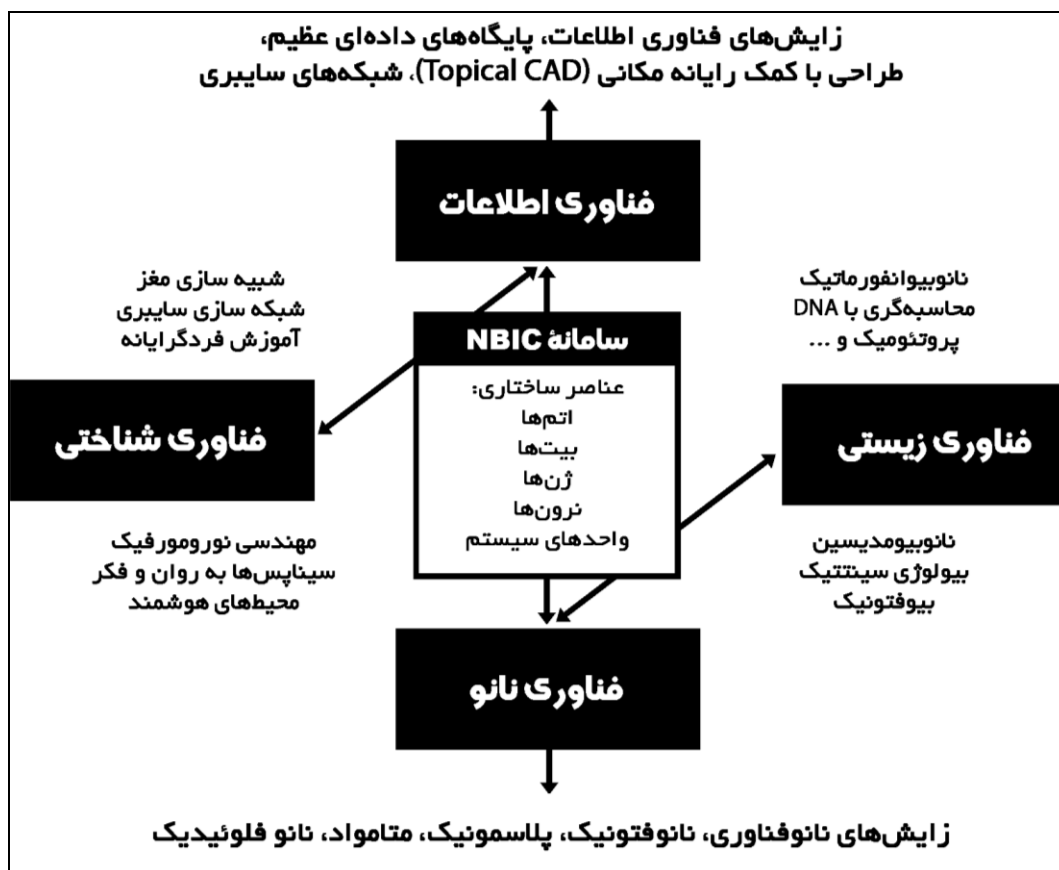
زایش‌های فناوری اطلاعات، پایگاه‌های داده‌ای عظیم، طراحی با کمک رایانه مکانی (Topical CAD)، شبکه‌های سایبری

فناوری اطلاعات

شبیه سازی مغز
شبکه سازی سایبری
آموزش فردگرایانه

نانوبیوانفورماتیک
محاسبه‌گری با DNA
پروتئومیک و ...

سامانهٔ NBIC

عناصر ساختاری:
اتم‌ها
بیت‌ها
ژن‌ها
نرون‌ها
واحدهای سیستم

فناوری شناختی

فناوری زیستی

مهندسی نورومورفیک
سیناپس‌ها به روان و فکر
محیط‌های هوشمند

نانوبیومدیسین
بیولوژی سینتتیک
بیوفتونیک

فناوری نانو

زایش‌های نانوفناوری، نانوفتونیک، پلاسمونیک، متامواد، نانو فلوئیدیک